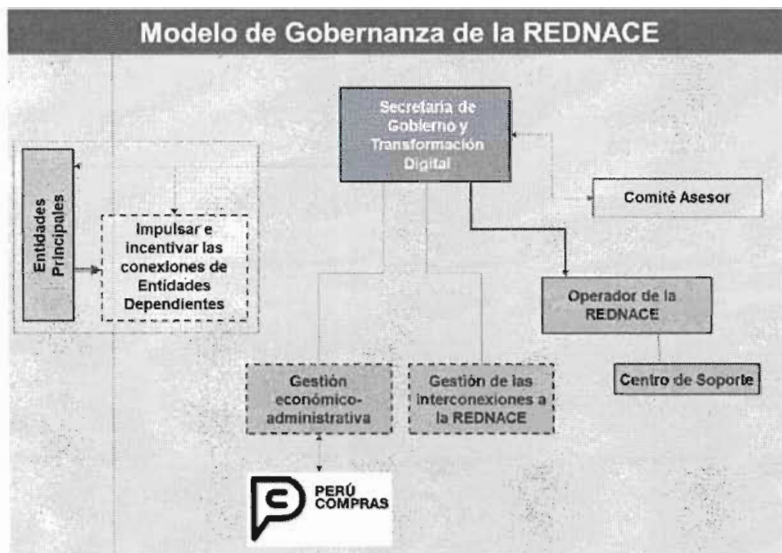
Modelo de Gobernanza de la REDNACE

Secretaría de Gobierno y Transformación Digital

Comité Asesor

Entidades Principales

Impulsar e incentivar las conexiones de Entidades Dependientes

Operador de la REDNACE

Centro de Soporte

Gestión económico-administrativa

Gestión de las interconexiones a la REDNACE

PERÚ COMPRAS